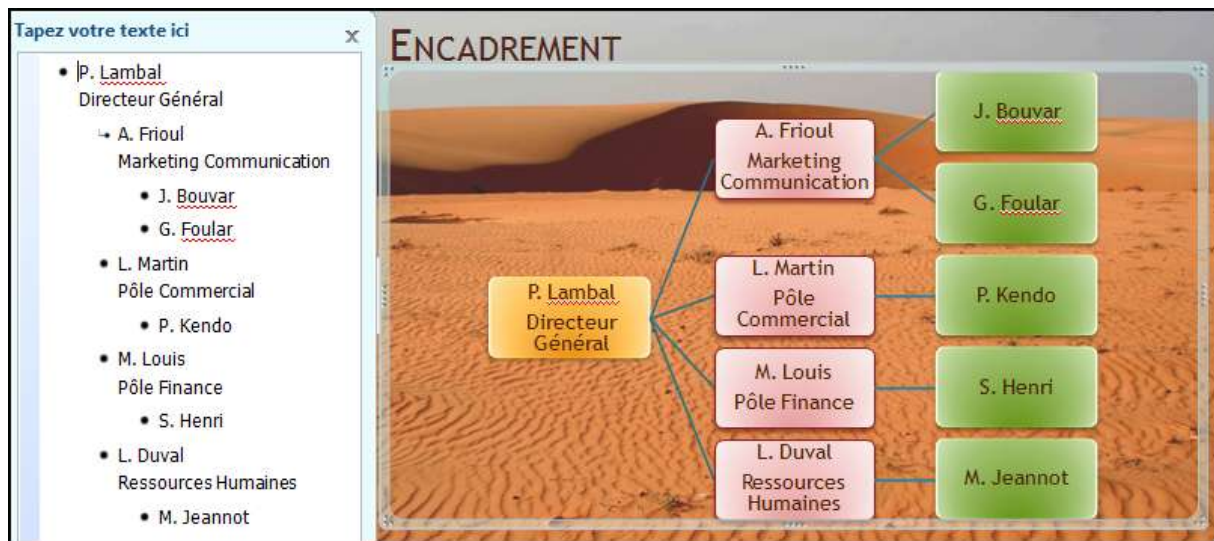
Tapez votre texte ici ×

- P. Lambal
Directeur Général
  - A. Frioul
  Marketing Communication
    - J. Bouvar
    - G. Foular
  - L. Martin
  Pôle Commercial
    - P. Kendo
  - M. Louis
  Pôle Finance
    - S. Henri
  - L. Duval
  Ressources Humaines
    - M. Jeannot

ENCADREMENT

P. Lambal
Directeur Général

A. Frioul
Marketing Communication

J. Bouvar

G. Foular

L. Martin
Pôle Commercial

P. Kendo

M. Louis
Pôle Finance

S. Henri

L. Duval
Ressources Humaines

M. Jeannot